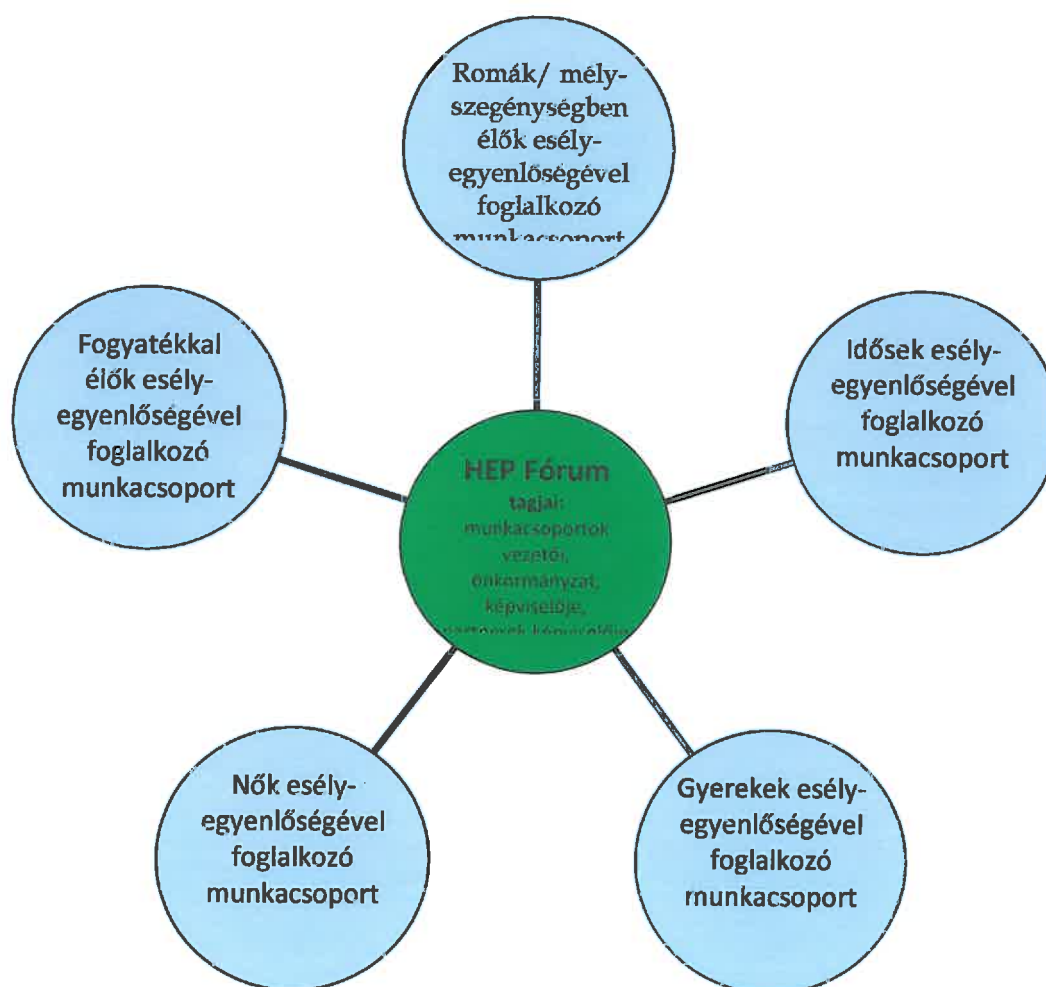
Romák/ mélyszegénységben élők esélyegyenlőségével foglalkozó munkacsoport

Fogyatékkal élők esélyegyenlőségével foglalkozó munkacsoport

Idősek esélyegyenlőségével foglalkozó munkacsoport

HEP Fórum tagjai: munkacsoportok vezetői, önkormányzat képviselője, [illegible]

Nők esélyegyenlőségével foglalkozó munkacsoport

Gyerekek esélyegyenlőségével foglalkozó munkacsoport